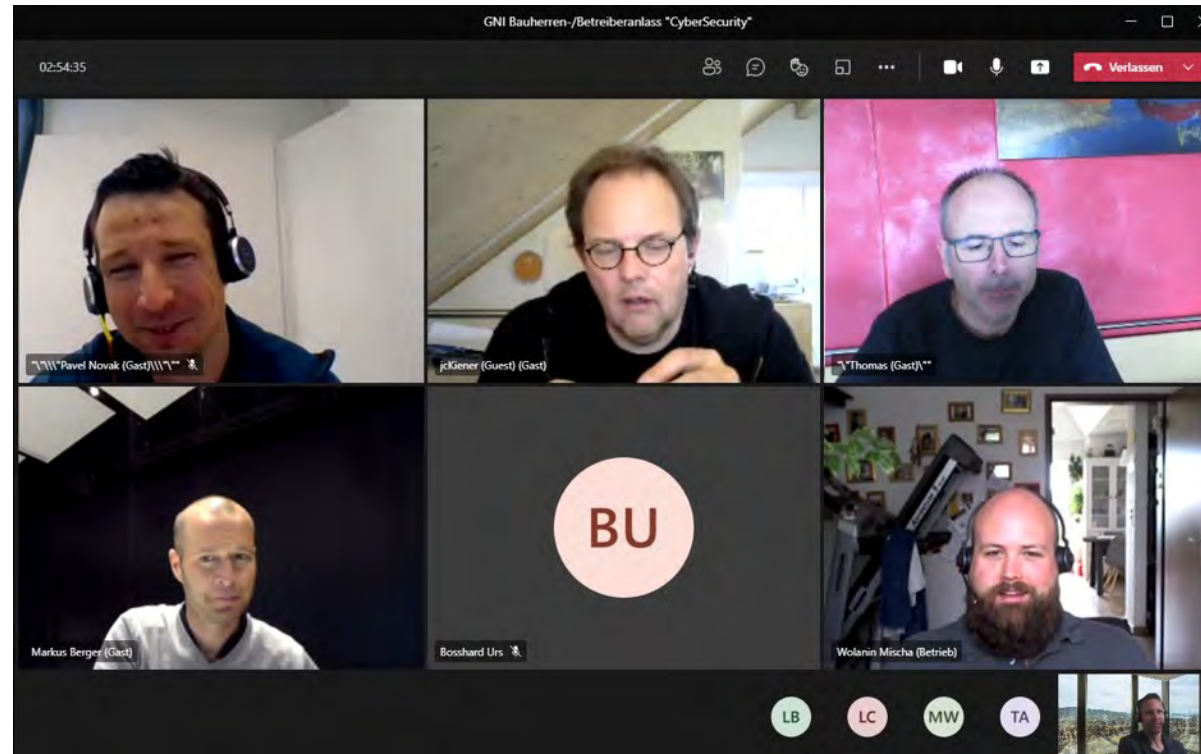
GNI Bauherren-/Betreiberanlass "CyberSecurity"

02:54:35

Verlassen

"\"\\\"Pavel Novak (Gast)\\\"\""

jcKiener (Guest) (Gast)

"\"Thomas (Gast)\""

Markus Berger (Gast)

BU

Bosshard Urs

Wolanin Mischa (Betrieb)

LB

LC

MW

TA